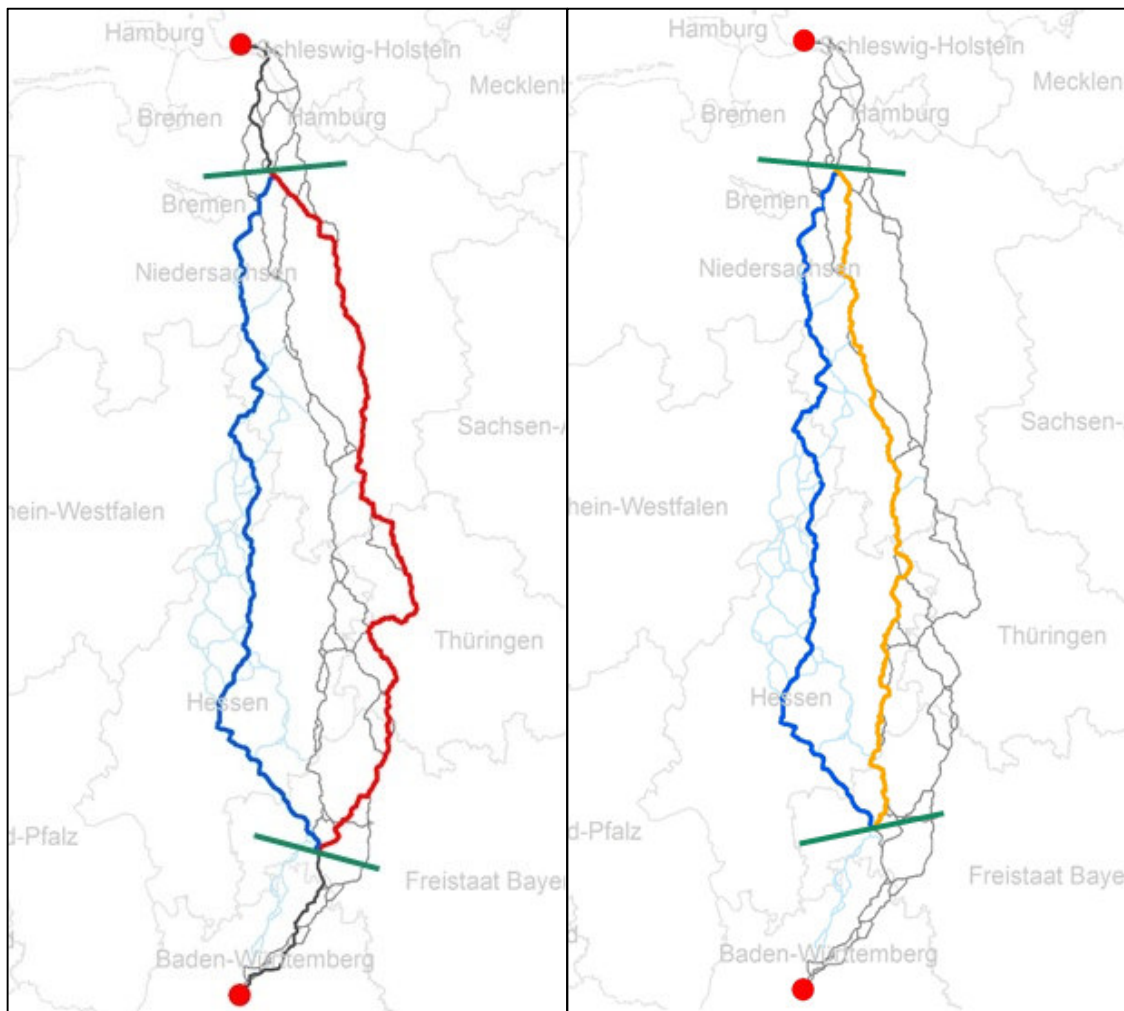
Hamburg
Schleswig-Holstein
Mecklenb
Bremen
Hamburg
Bremen
Niedersachsen
Sachsen-A
hein-Westfalen
Thüringen
Hessen
d-Pfalz
Freistaat Baye
Baden-Württemberg

Hamburg
Schleswig-Holstein
Mecklen
Bremen
Hamburg
Bremen
Niedersachsen
Sachsen-
hein-Westfalen
Thüringen
Hessen
d-Pfalz
Freistaat Baye
Baden-Württemberg